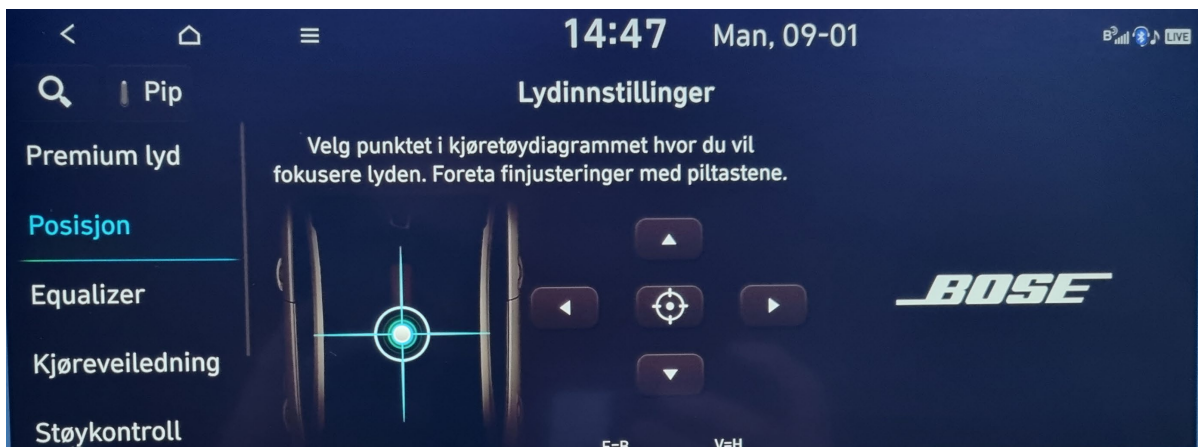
14:47 Man, 09-01

LIVE

Pip

Lydinnstillinger

Premium lyd

Posisjon

Equalizer

Kjøreveiledning

Støykontroll

Velg punktet i kjøretøydiagrammet hvor du vil fokusere lyden. Foreta finjusteringer med piltastene.

BOSE

F=B

V=H